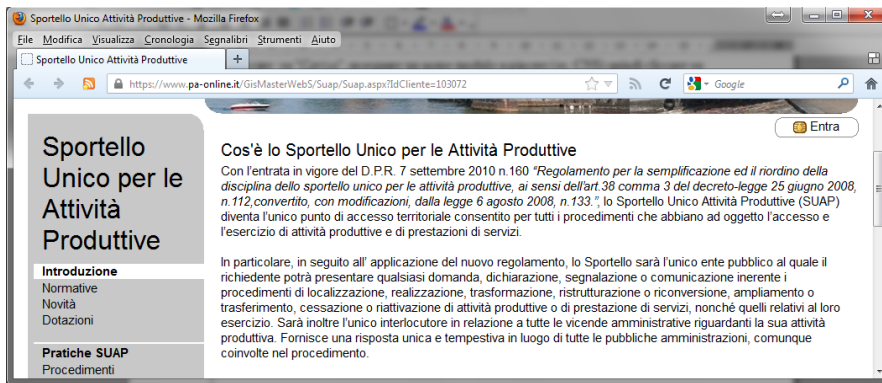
Sportello Unico Attività Produttive - Mozilla Firefox

File Modifica Visualizza Cronologia Segnalibri Strumenti Aiuto

Sportello Unico Attività Produttive

+

https://www.pa-online.it/GisMasterWebS/Suap/Suap.aspx?IdCliente=103072

Google

Entra

Sportello Unico per le Attività Produttive

Introduzione
Normative
Novità
Dotazioni

Pratiche SUAP
Procedimenti

Cos'è lo Sportello Unico per le Attività Produttive

Con l'entrata in vigore del D.P.R. 7 settembre 2010 n.160 "Regolamento per la semplificazione ed il riordino della disciplina dello sportello unico per le attività produttive, ai sensi dell'art.38 comma 3 del decreto-legge 25 giugno 2008, n.112,convertito, con modificazioni, dalla legge 6 agosto 2008, n.133.", lo Sportello Unico Attività Produttive (SUAP) diventa l'unico punto di accesso territoriale consentito per tutti i procedimenti che abbiano ad oggetto l'accesso e l'esercizio di attività produttive e di prestazioni di servizi.

In particolare, in seguito all' applicazione del nuovo regolamento, lo Sportello sarà l'unico ente pubblico al quale il richiedente potrà presentare qualsiasi domanda, dichiarazione, segnalazione o comunicazione inerente i procedimenti di localizzazione, realizzazione, trasformazione, ristrutturazione o riconversione, ampliamento o trasferimento, cessazione o riattivazione di attività produttive o di prestazione di servizi, nonché quelli relativi al loro esercizio. Sarà inoltre l'unico interlocutore in relazione a tutte le vicende amministrative riguardanti la sua attività produttiva. Fornisce una risposta unica e tempestiva in luogo di tutte le pubbliche amministrazioni, comunque coinvolte nel procedimento.